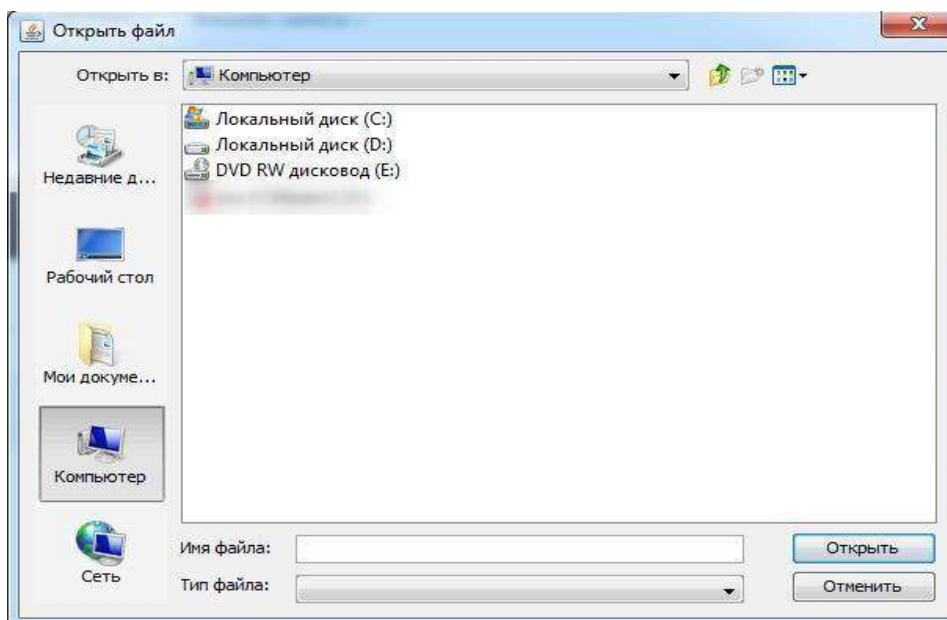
Открыть файл

Открыть в: Компьютер

Недавние д...

Рабочий стол

Мои докуме...

Компьютер

Сеть

Локальный диск (C:)
Локальный диск (D:)
DVD RW дисковод (E:)
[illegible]

Имя файла:

Тип файла:

Открыть

Отменить